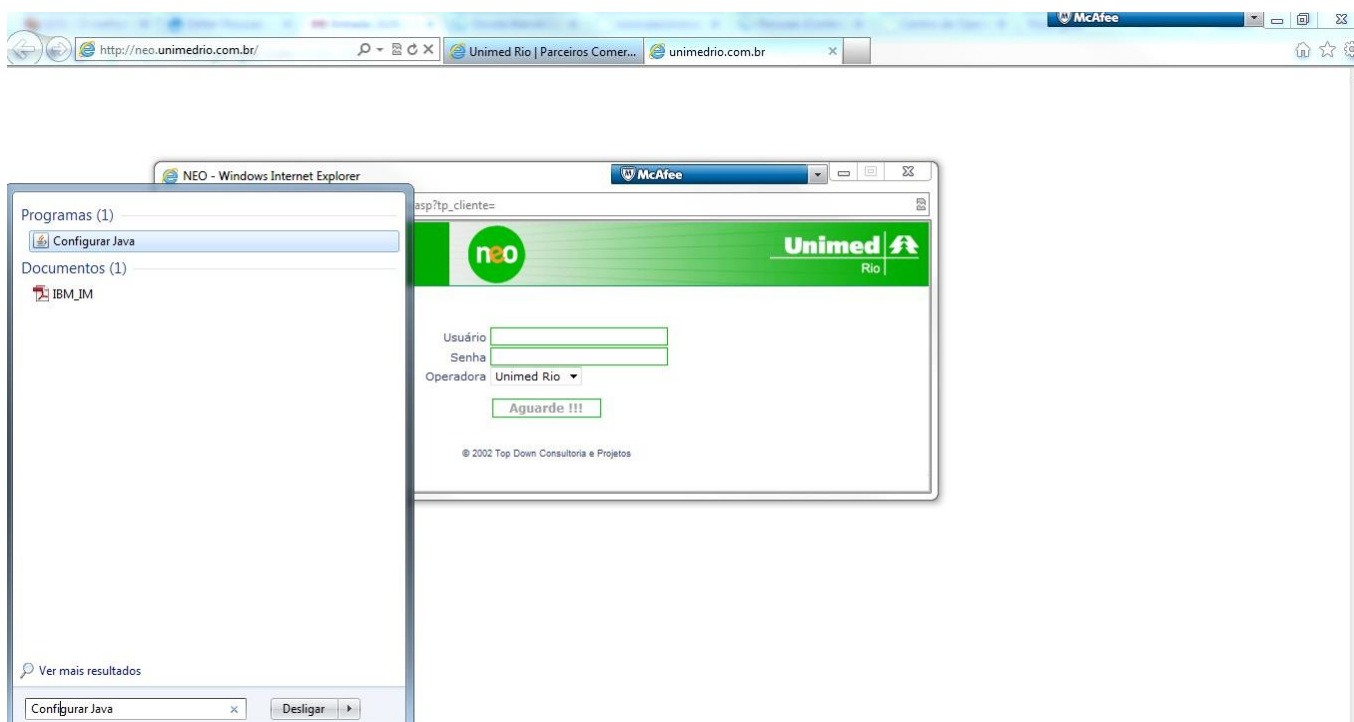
McAfee

http://neo.unimedrio.com.br/

Unimed Rio | Parceiros Comer...

unimedrio.com.br

NEO - Windows Internet Explorer

McAfee

asp?tp_cliente=

Programas (1)

Configurar Java

Documentos (1)

IBM_IM

neo

Unimed

Rio

Usuário

Senha

Operadora Unimed Rio

Aguarde !!!

© 2002 Top Down Consultoria e Projetos

Ver mais resultados

Configurar Java

Desligar